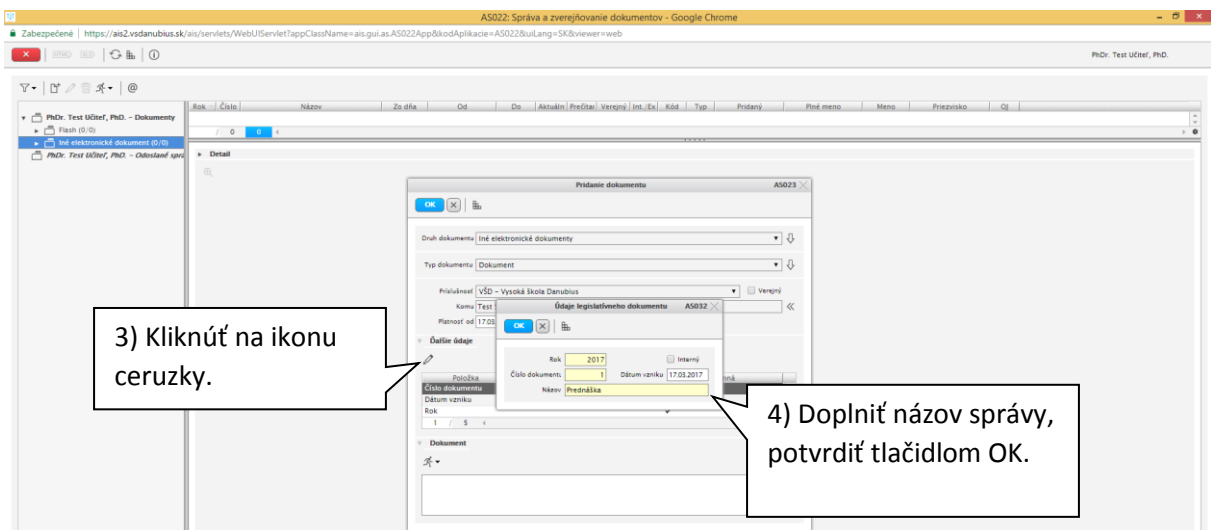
AS022: Správa a zverejňovanie dokumentov - Google Chrome

Zabezpečené | https://ais2.vsdanubius.sk/ais/servlets/WebUIServlet?appClassName=ais.gui.as.AS022App&kodAplikacie=AS022&uiLang=SK&viewer=web

PhDr. Test Učiteľ, PhD.

PhDr. Test Učiteľ, PhD. – Dokumenty
Flash (0/0)
Iné elektronické dokument (0/0)
PhDr. Test Učiteľ, PhD. – Odoslané sprá

| Rok | Číslo | Názov | Zo dňa | Od | Do | Aktuáln | Prečítar | Verejný | Int./Ex | Kód | Typ | Pridaný | Plné meno | Meno | Priezvisko | OJ |
|---|---|---|---|---|---|---|---|---|---|---|---|---|---|---|---|---|

0 0

Detail

Pridanie dokumentu AS023

OK

Druh dokumentu Iné elektronické dokumenty

Typ dokumentu Dokument

Príslušnosť VŠD – Vysoká škola Danubius
Verejný
Komu Test
Platnosť od 17.03

Ďalšie údaje

Položka
Číslo dokumentu
Dátum vzniku
Rok
1 / 5

Dokument

Údaje legislatívneho dokumentu AS032

OK

Rok 2017
Interný
Číslo dokumentu 1
Dátum vzniku 17.03.2017
Názov Prednáška

3) Kliknúť na ikonu ceruzky.

4) Doplniť názov správy, potvrdiť tlačidlom OK.